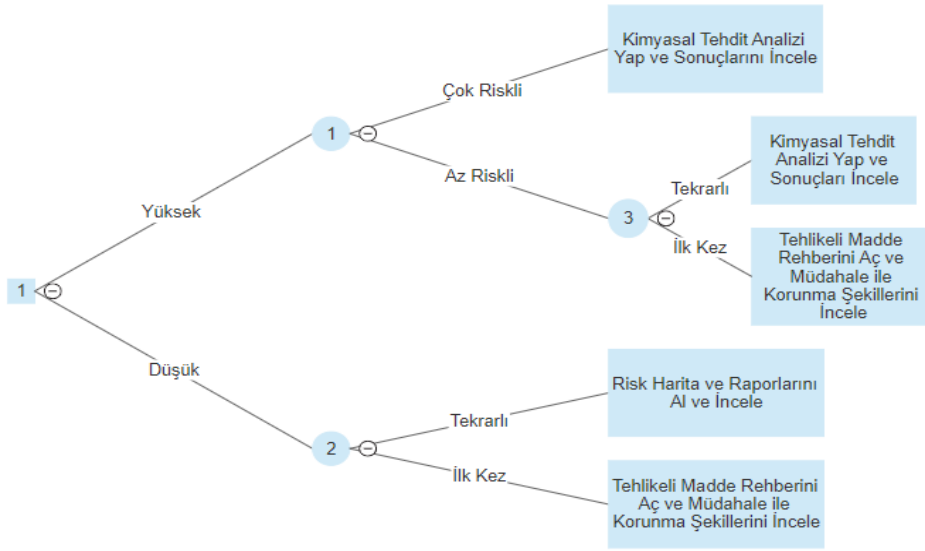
1

Yüksek

1

Çok Riskli

Kimyasal Tehdit Analizi Yap ve Sonuçlarını İncele

Az Riskli

3

Tekrarlı

Kimyasal Tehdit Analizi Yap ve Sonuçları İncele

İlk Kez

Tehlikeli Madde Rehberini Aç ve Müdahale ile Korunma Şekillerini İncele

Düşük

2

Tekrarlı

Risk Harita ve Raporlarını Al ve İncele

İlk Kez

Tehlikeli Madde Rehberini Aç ve Müdahale ile Korunma Şekillerini İncele